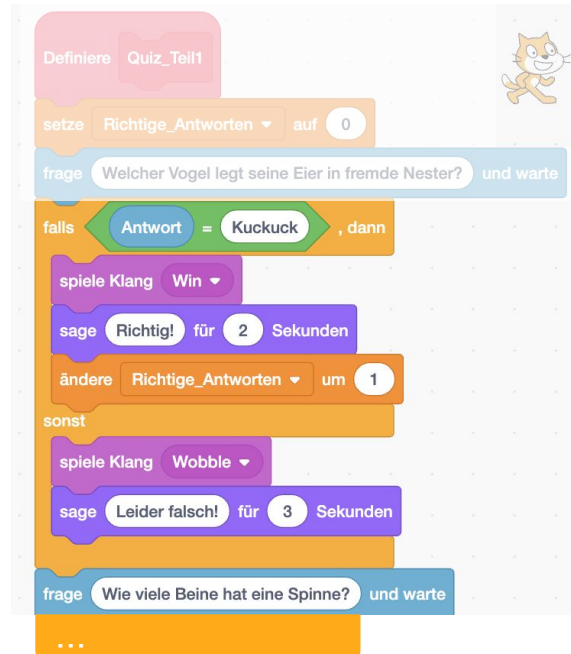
Definiere Quiz_Teil1

setze Richtige_Antworten ▾ auf 0

frage Welcher Vogel legt seine Eier in fremde Nester? und warte

falls Antwort = Kuckuck , dann

spiele Klang Win ▾

sage Richtig! für 2 Sekunden

ändere Richtige_Antworten ▾ um 1

sonst

spiele Klang Wobble ▾

sage Leider falsch! für 3 Sekunden

frage Wie viele Beine hat eine Spinne? und warte

...